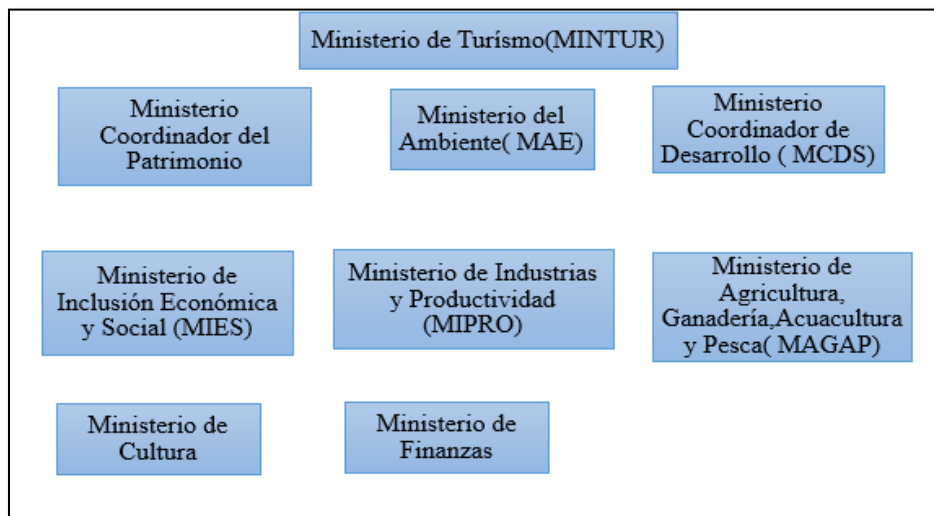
Ministerio de Turísmo(MINTUR)

Ministerio Coordinador del Patrimonio

Ministerio del Ambiente( MAE)

Ministerio Coordinador de Desarrollo ( MCDS)

Ministerio de Inclusión Económica y Social (MIES)

Ministerio de Industrias y Productividad (MIPRO)

Ministerio de Agricultura, Ganadería,Acuacultura y Pesca( MAGAP)

Ministerio de Cultura

Ministerio de Finanzas